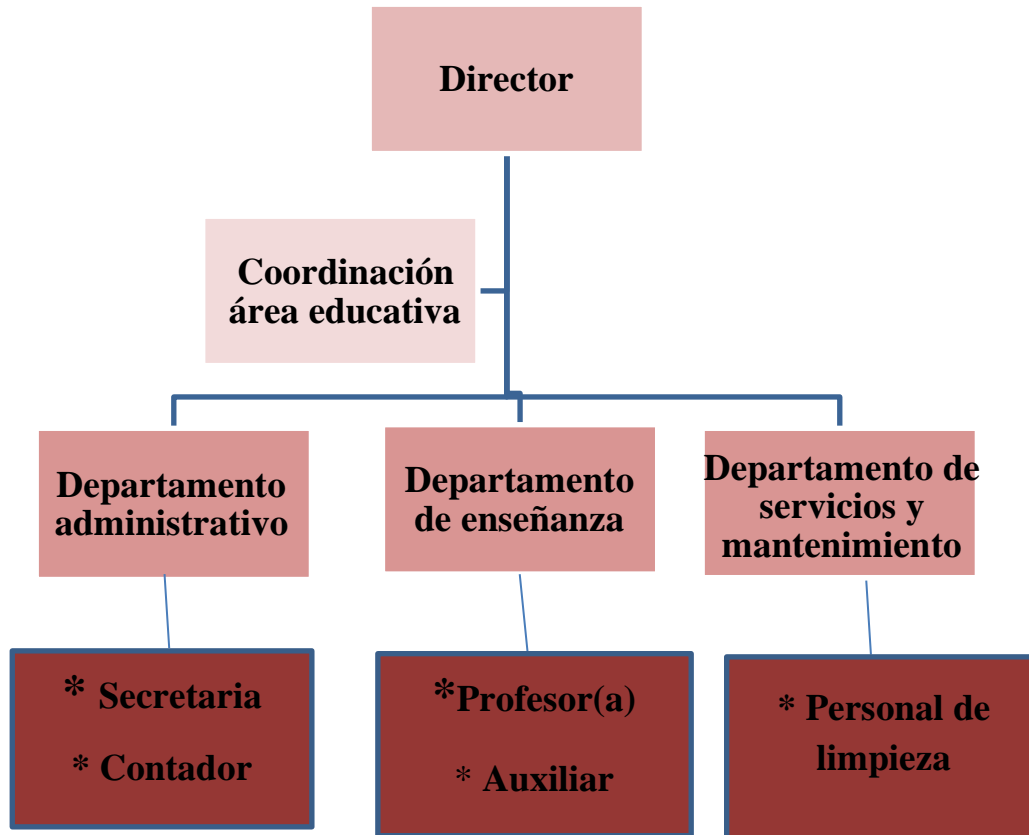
Director

Coordinación área educativa

Departamento administrativo

Departamento de enseñanza

Departamento de servicios y mantenimiento

* Secretaria

* Contador

*Profesor(a)

* Auxiliar

* Personal de limpieza